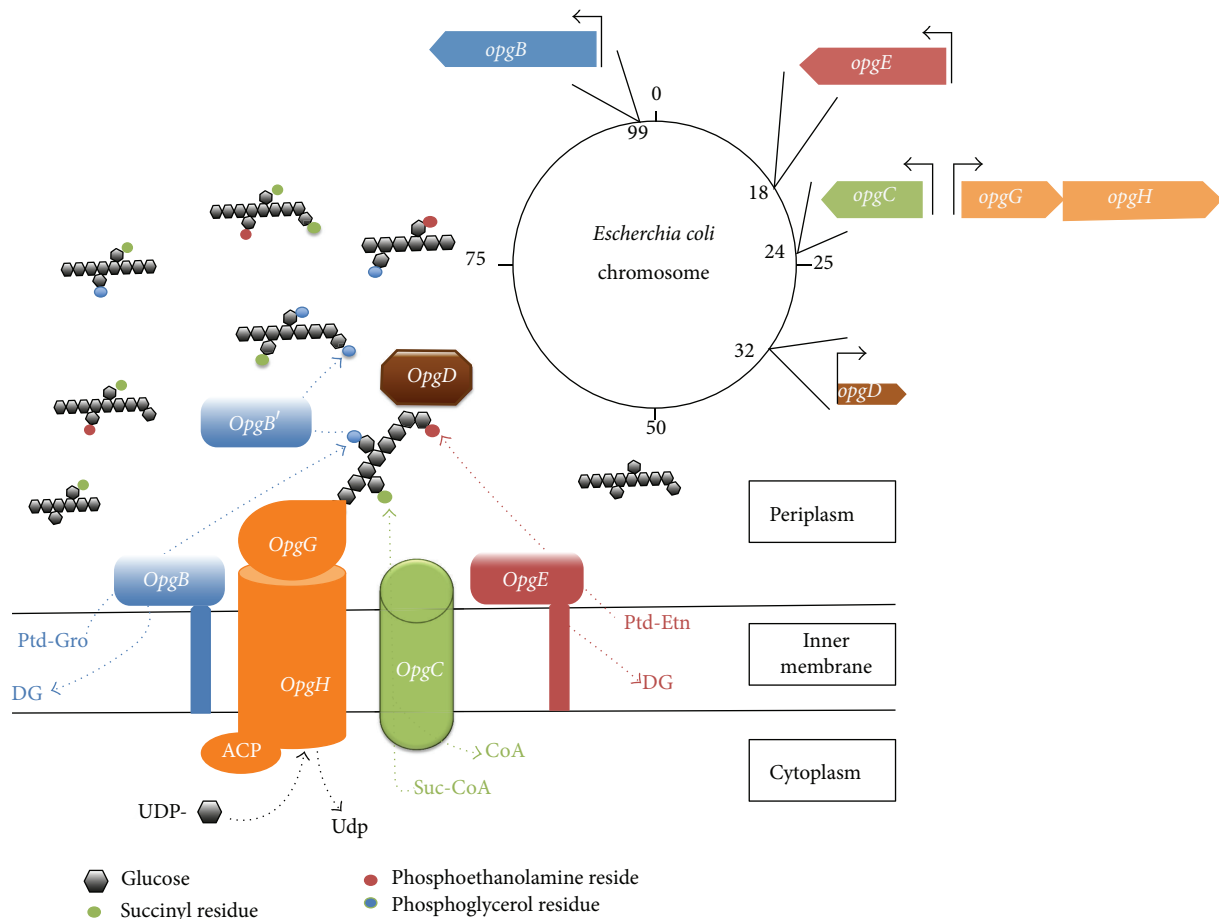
opgB

opgE

0

99

18

opgC

opgG

opgH

24

25

Escherchia coli

chromosome

75

32

opgD

50

OpgD

OpgB'

Periplasm

OpgG

OpgB

OpgE

Ptd-Gro

Ptd-Etn

Inner membrane

OpgC

DG

OpgH

DG

ACP

CoA

Cytoplasm

Suc-CoA

UDP-

Udp

Glucose

Succinyl residue

Phosphoethanolamine reside

Phosphoglycerol residue